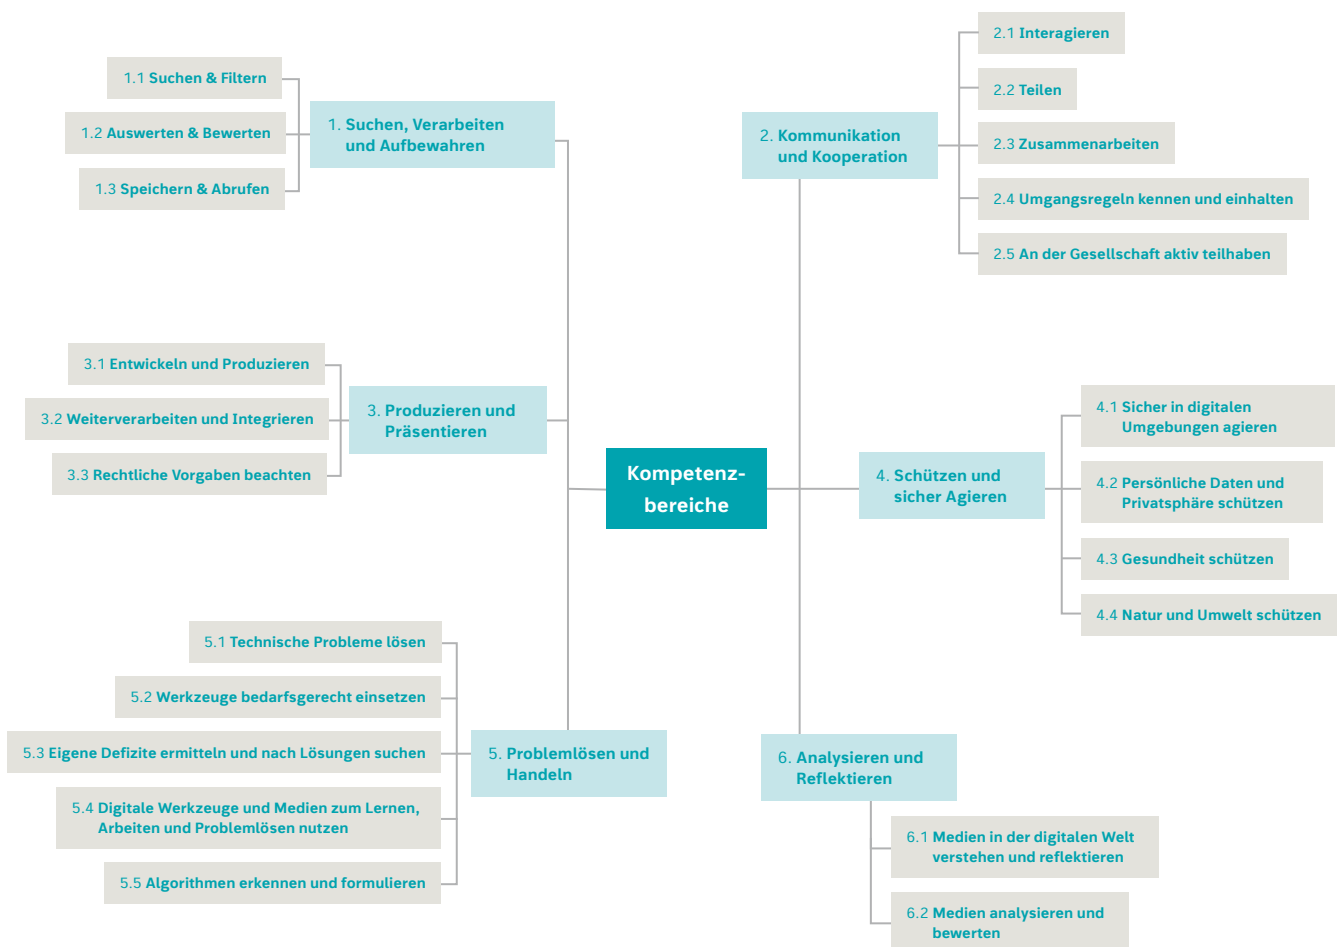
Kompetenzbereiche

1. Suchen, Verarbeiten und Aufbewahren

1.1 Suchen & Filtern

1.2 Auswerten & Bewerten

1.3 Speichern & Abrufen

2. Kommunikation und Kooperation

2.1 Interagieren

2.2 Teilen

2.3 Zusammenarbeiten

2.4 Umgangsregeln kennen und einhalten

2.5 An der Gesellschaft aktiv teilhaben

3. Produzieren und Präsentieren

3.1 Entwickeln und Produzieren

3.2 Weiterverarbeiten und Integrieren

3.3 Rechtliche Vorgaben beachten

4. Schützen und sicher Agieren

4.1 Sicher in digitalen Umgebungen agieren

4.2 Persönliche Daten und Privatsphäre schützen

4.3 Gesundheit schützen

4.4 Natur und Umwelt schützen

5. Problemlösen und Handeln

5.1 Technische Probleme lösen

5.2 Werkzeuge bedarfsgerecht einsetzen

5.3 Eigene Defizite ermitteln und nach Lösungen suchen

5.4 Digitale Werkzeuge und Medien zum Lernen, Arbeiten und Problemlösen nutzen

5.5 Algorithmen erkennen und formulieren

6. Analysieren und Reflektieren

6.1 Medien in der digitalen Welt verstehen und reflektieren

6.2 Medien analysieren und bewerten